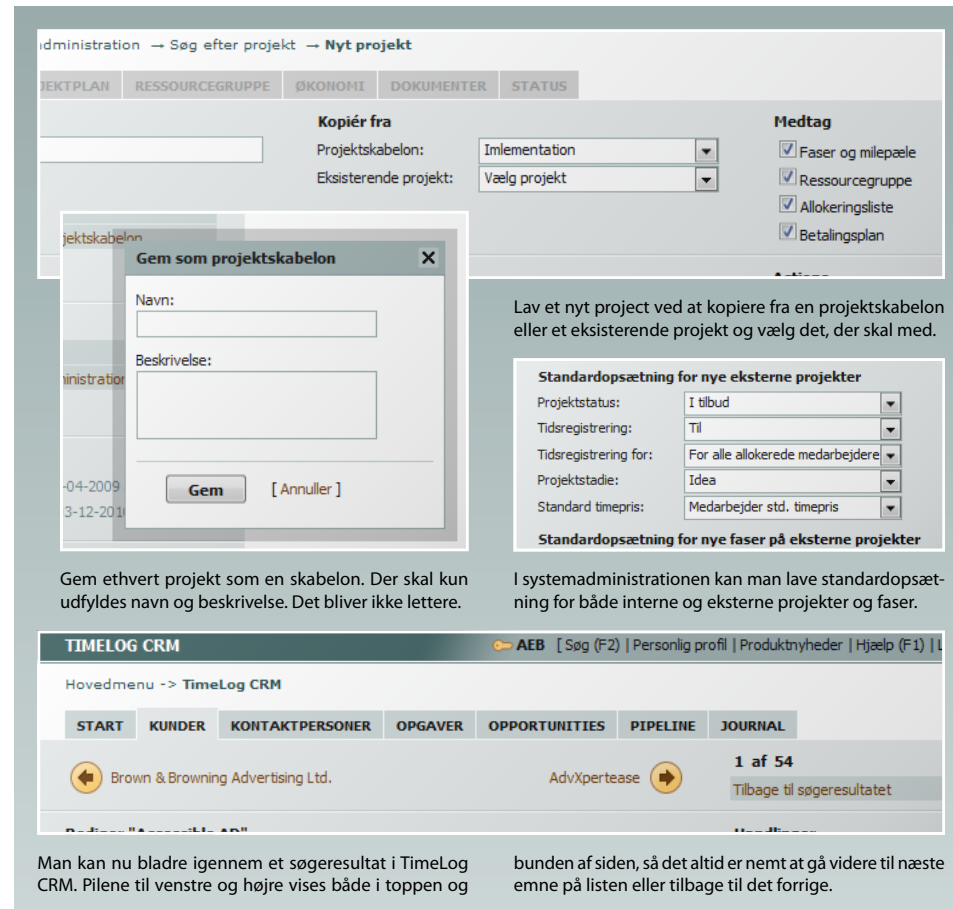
dministration → Søg efter projekt → Nyt projekt

JEKTPLAN RESSOURCEGRUPPE ØKONOMI DOKUMENTER STATUS

Kopiér fra

Projektskabelon: Imlementation

Eksisterende projekt: Vælg projekt

Medtag

Faser og milepæle

Ressourcegruppe

Allokeringsliste

Betalingsplan

jektskabelon

Gem som projektskabelon

Navn:

Beskrivelse:

inistration

-04-2009

3-12-201

Gem [ Annuller ]

Lav et nyt project ved at kopiere fra en projektskabelon eller et eksisterende projekt og vælg det, der skal med.

Standardopsætning for nye eksterne projekter

| Projektstatus: | I tilbud |
|---|---|
| Tidsregistrering: | Til |
| Tidsregistrering for: | For alle allokerede medarbejdere |
| Projektstadie: | Idea |
| Standard timepris: | Medarbejder std. timepris |

Standardopsætning for nye faser på eksterne projekter

Gem ethvert projekt som en skabelon. Der skal kun udfyldes navn og beskrivelse. Det bliver ikke lettere.

I systemadministrationen kan man lave standardopsætning for både interne og eksterne projekter og faser.

TIMELOG CRM

AEB [ Søg (F2) | Personlig profil | Produktnyheder | Hjælp (F1) | L

Hovedmenu -> TimeLog CRM

START KUNDER KONTAKTPERSONER OPGAVER OPPORTUNITIES PIPELINE JOURNAL

Brown & Browning Advertising Ltd.

AdvXpertease

1 af 54

Tilbage til søgeresultatet

Man kan nu bladre igennem et søgeresultat i TimeLog CRM. Pilene til venstre og højre vises både i toppen og bunden af siden, så det altid er nemt at gå videre til næste emne på listen eller tilbage til det forrige.